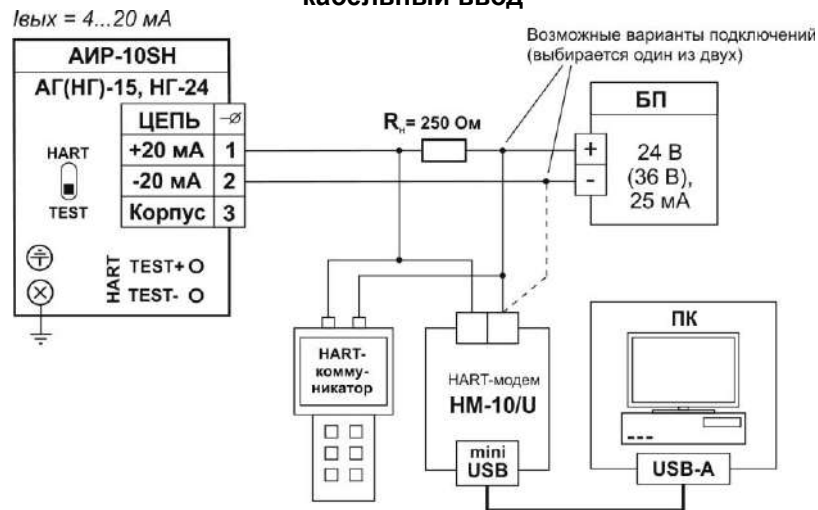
кабельный ввод

Iвых = 4...20 мА

АИР-10SH

АГ(НГ)-15, НГ-24

| ЦЕПЬ | ⏚ |
|---|---|
| +20 мА | 1 |
| -20 мА | 2 |
| Корпус | 3 |

HART

TEST

HART TEST+ TEST-

Возможные варианты подключений (выбирается один из двух)

$R_н$ = 250 Ом

БП

+

-

24 В (36 В), 25 мА

HART-коммуникатор

HART-модем HM-10/U

mini USB

ПК

USB-A